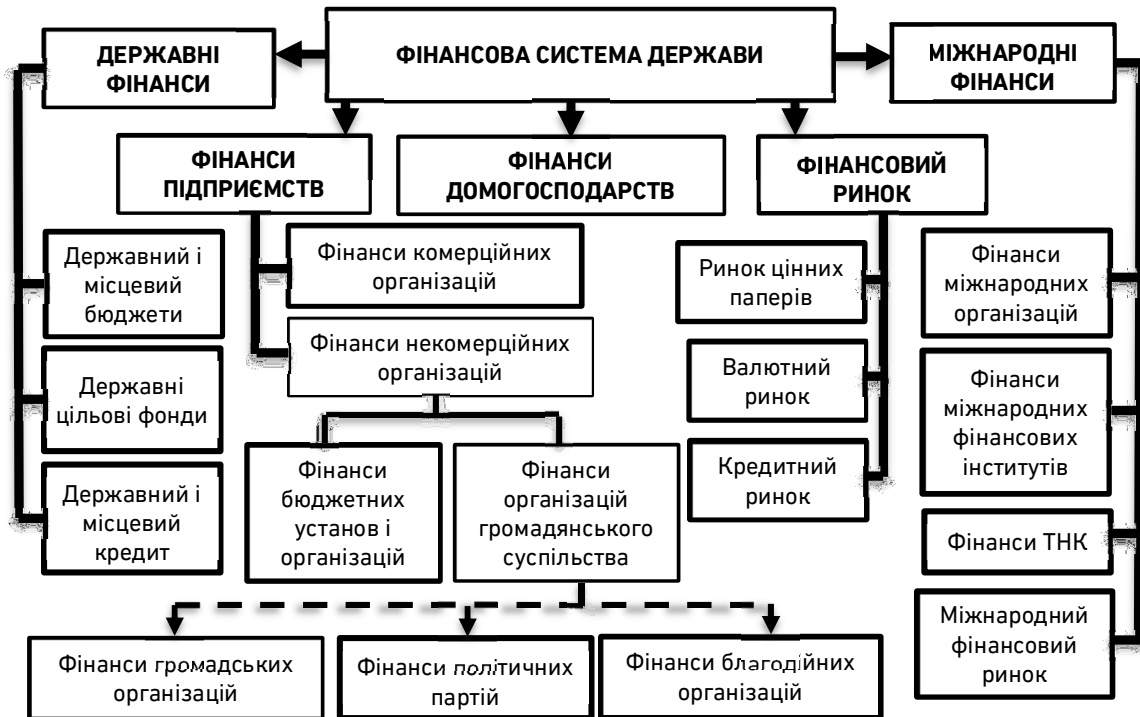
ФІНАНСОВА СИСТЕМА ДЕРЖАВИ

ДЕРЖАВНІ ФІНАНСИ

МІЖНАРОДНІ ФІНАНСИ

ФІНАНСИ ПІДПРИЄМСТВ

ФІНАНСИ ДОМОГОСПОДАРСТВ

ФІНАНСОВИЙ РИНОК

Державний і місцевий бюджети

Державні цільові фонди

Державний і місцевий кредит

Фінанси комерційних організацій

Фінанси некомерційних організацій

Фінанси бюджетних установ і організацій

Фінанси організацій громадянського суспільства

Ринок цінних паперів

Валютний ринок

Кредитний ринок

Фінанси міжнародних організацій

Фінанси міжнародних фінансових інститутів

Фінанси ТНК

Міжнародний фінансовий ринок

Фінанси громадських організацій

Фінанси політичних партій

Фінанси благодійних організацій